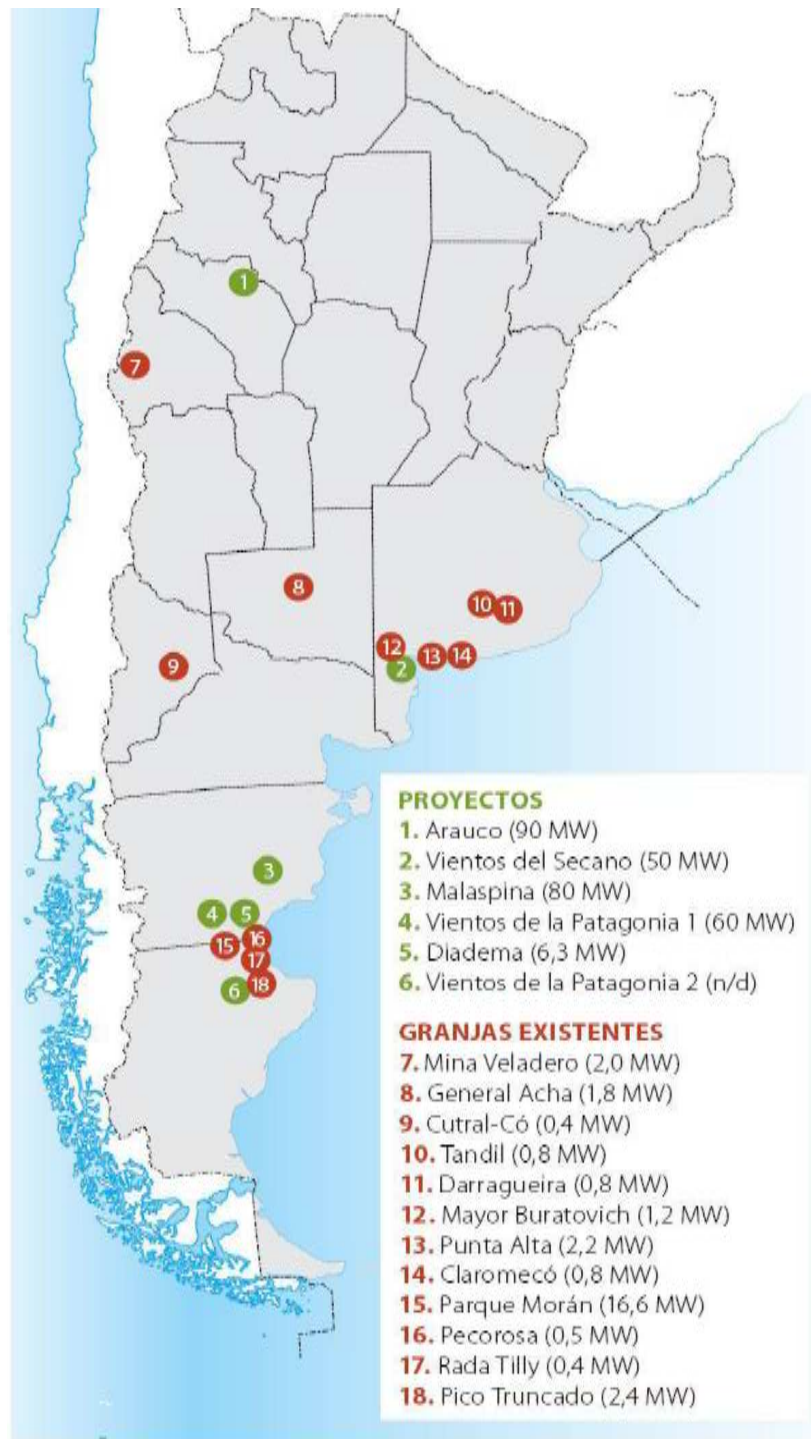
1
7
8
10 11
12
2
13 14
9
3
4 5
15 16
17
6 18

PROYECTOS
1. Arauco (90 MW)
2. Vientos del Secano (50 MW)
3. Malaspina (80 MW)
4. Vientos de la Patagonia 1 (60 MW)
5. Diadema (6,3 MW)
6. Vientos de la Patagonia 2 (n/d)

GRANJAS EXISTENTES
7. Mina Veladero (2,0 MW)
8. General Acha (1,8 MW)
9. Cutral-Có (0,4 MW)
10. Tandil (0,8 MW)
11. Darragueira (0,8 MW)
12. Mayor Buratovich (1,2 MW)
13. Punta Alta (2,2 MW)
14. Claromecó (0,8 MW)
15. Parque Morán (16,6 MW)
16. Pecorosa (0,5 MW)
17. Rada Tilly (0,4 MW)
18. Pico Truncado (2,4 MW)